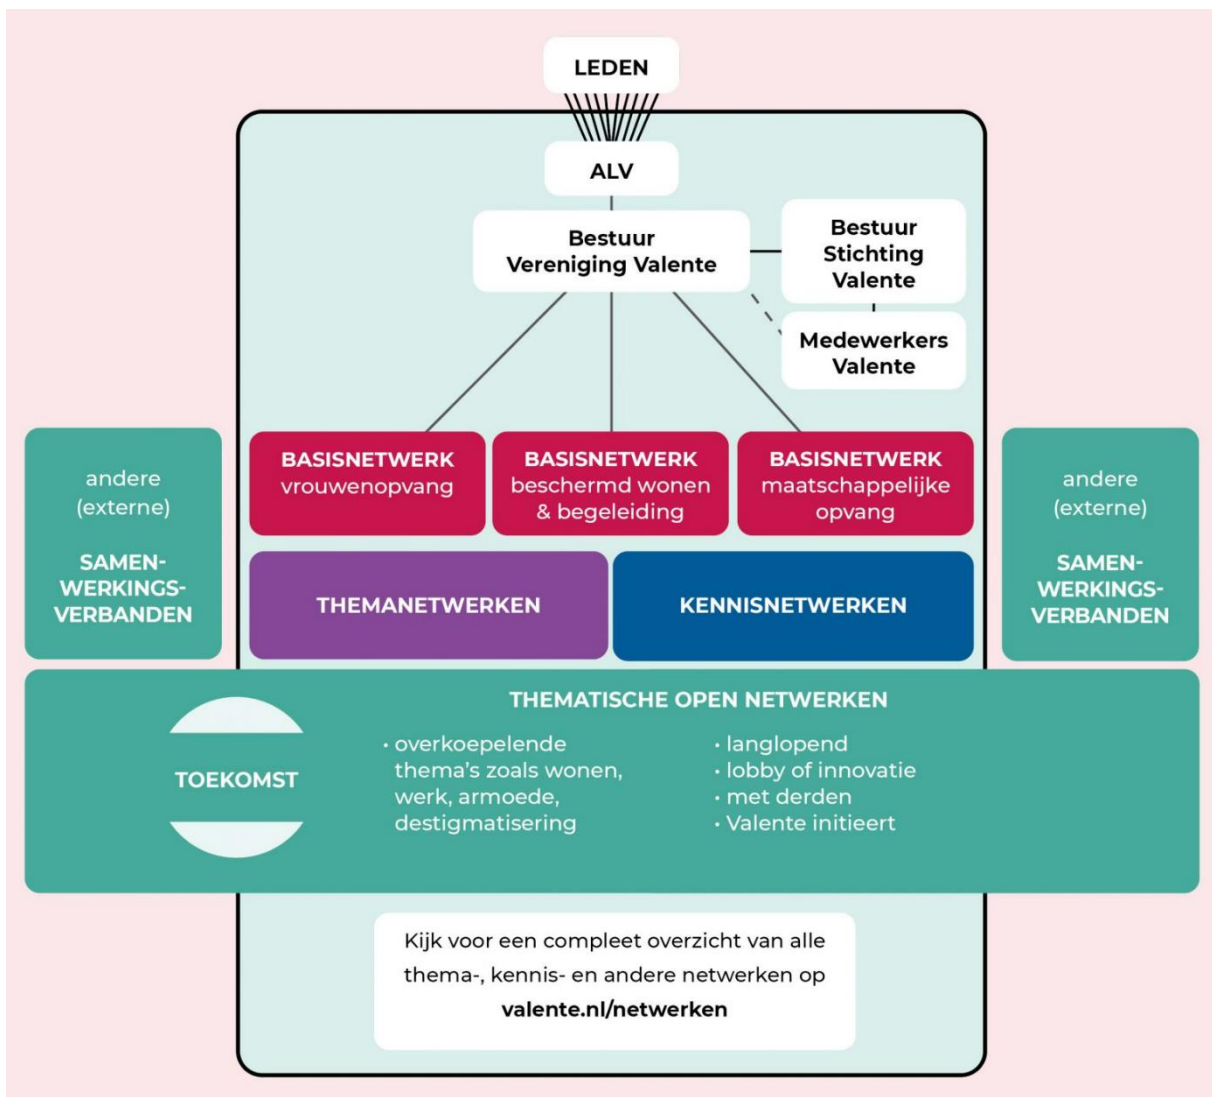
LEDEN

ALV

Bestuur Vereniging Valente

Bestuur Stichting Valente

Medewerkers Valente

andere (externe)

SAMEN-WERKINGS-VERBANDEN

BASISNETWERK vrouwenopvang

BASISNETWERK beschermd wonen & begeleiding

BASISNETWERK maatschappelijke opvang

andere (externe)

SAMEN-WERKINGS-VERBANDEN

THEMANETWERKEN

KENNISNETWERKEN

THEMATISCHE OPEN NETWERKEN

TOEKOMST

• overkoepelende thema's zoals wonen, werk, armoede, destigmatisering

• langlopend
• lobby of innovatie
• met derden
• Valente initieert

Kijk voor een compleet overzicht van alle thema-, kennis- en andere netwerken op **valente.nl/netwerken**